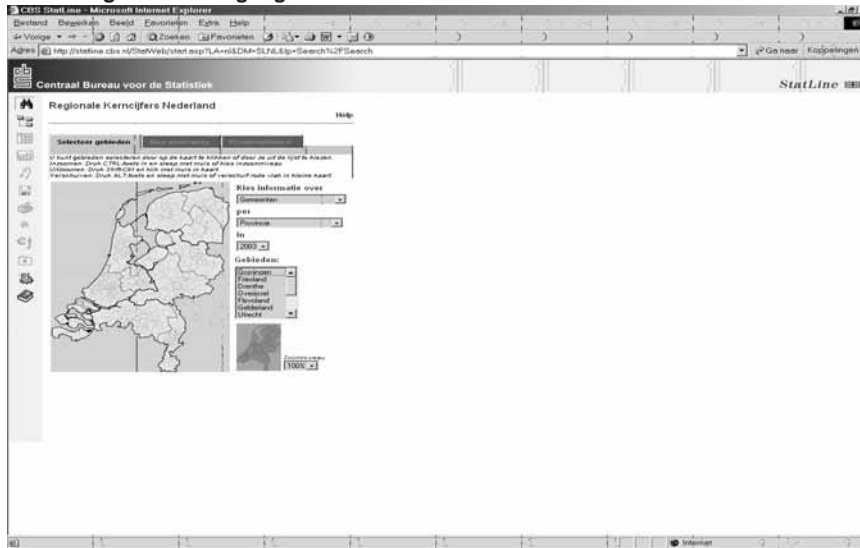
CBS StatLine - Microsoft Internet Explorer

Bestand Bewerken Beeld Favorieten Extra Help

Vorige Zoeken Favorieten

Adres http://statline.cbs.nl/StatWeb/start.asp?LA=nl&DM=SLNL&lp=Search%2FSearch

Ga naar Koppelingen

Centraal Bureau voor de Statistiek

StatLine

Regionale Kerncijfers Nederland

Help

Selecteer gebieden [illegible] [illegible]

U kunt gebieden selecteren door op de kaart te klikken of door ze uit de lijst te kiezen.
Inzoomen: Druk CTRL-toets in en sleep met muis of kies inzoomniveau
Uitzoomen: Druk Shift-Ctrl en klik met muis in kaart.
Verschuiven: Druk ALT-toets en sleep met muis of verschuif rode vlak in kleine kaart.

Kies informatie over
Gemeenten

per
Provincie

in
2003

Gebieden:
Groningen
Friesland
Drenthe
Overijssel
Flevoland
Gelderland
Utrecht

Zoomniveau
100%

Internet